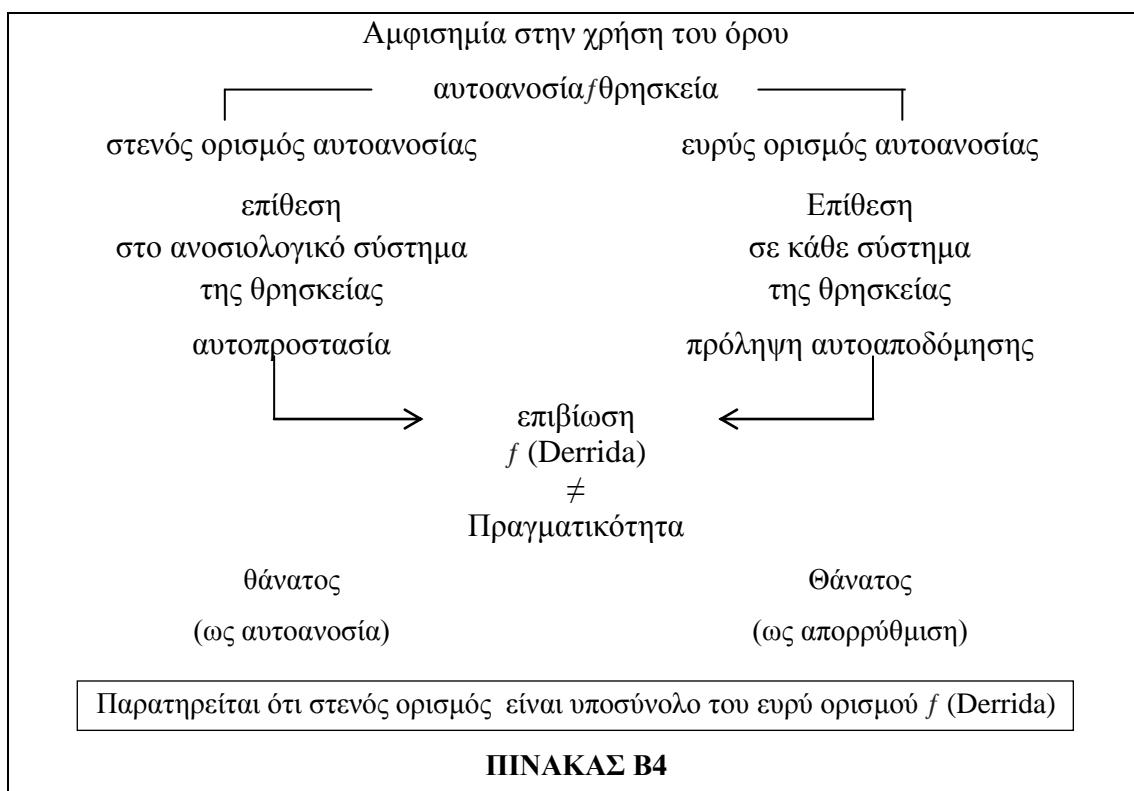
Αμφισημία στην χρήση του όρου

αυτοανοσία$f$θρησκεία

στενός ορισμός αυτοανοσίας

ευρύς ορισμός αυτοανοσίας

επίθεση στο ανοσιολογικό σύστημα της θρησκείας

Επίθεση σε κάθε σύστημα της θρησκείας

αυτοπροστασία

πρόληψη αυτοαποδόμησης

επιβίωση
$f$ (Derrida)
$\neq$
Πραγματικότητα

θάνατος

(ως αυτοανοσία)

Θάνατος

(ως απορρύθμιση)

Παρατηρείται ότι στενός ορισμός είναι υποσύνολο του ευρύ ορισμού $f$ (Derrida)

ΠΙΝΑΚΑΣ Β4